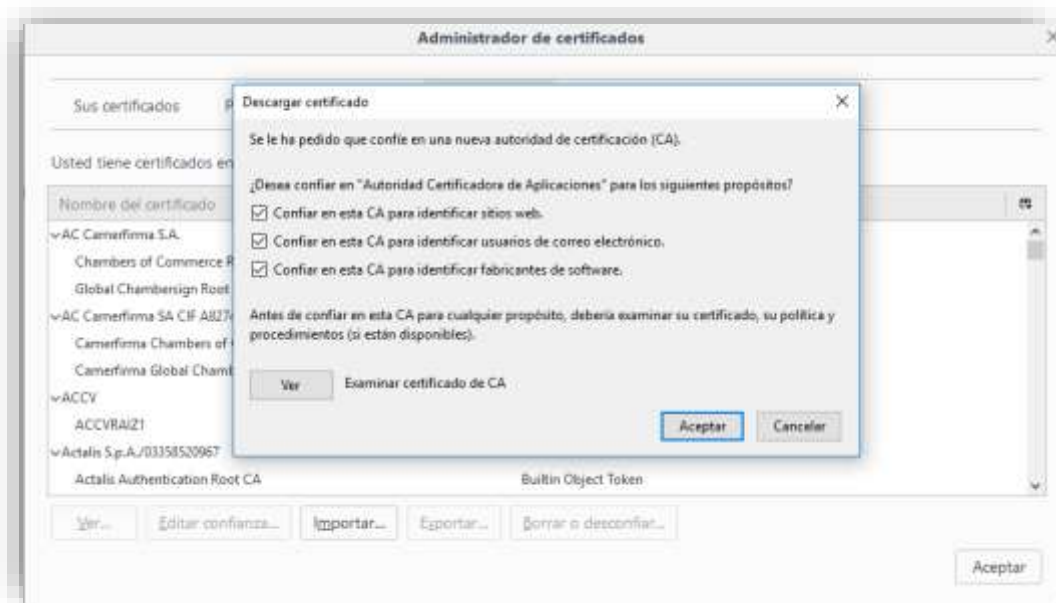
Administrador de certificados

Sus certificados

Usted tiene certificados en

Nombre del certificado

AC Camerfirma S.A.

Chambers of Commerce R

Global Chambersign Root

AC Camerfirma SA CIF A827

Camerfirma Chambers of

Camerfirma Global Chamb

ACCV

ACCVRAIZ1

Actalis S.p.A./03358520967

Actalis Authentication Root CA

Builtin Object Token

Ver... Editar confianza... Importar... Exportar... Borrar o desconfiar...

Aceptar

Descargar certificado

Se le ha pedido que confíe en una nueva autoridad de certificación (CA).

¿Desea confiar en "Autoridad Certificadora de Aplicaciones" para los siguientes propósitos?

Confiar en esta CA para identificar sitios web.

Confiar en esta CA para identificar usuarios de correo electrónico.

Confiar en esta CA para identificar fabricantes de software.

Antes de confiar en esta CA para cualquier propósito, debería examinar su certificado, su política y procedimientos (si están disponibles).

Ver Examinar certificado de CA

Aceptar Cancelar